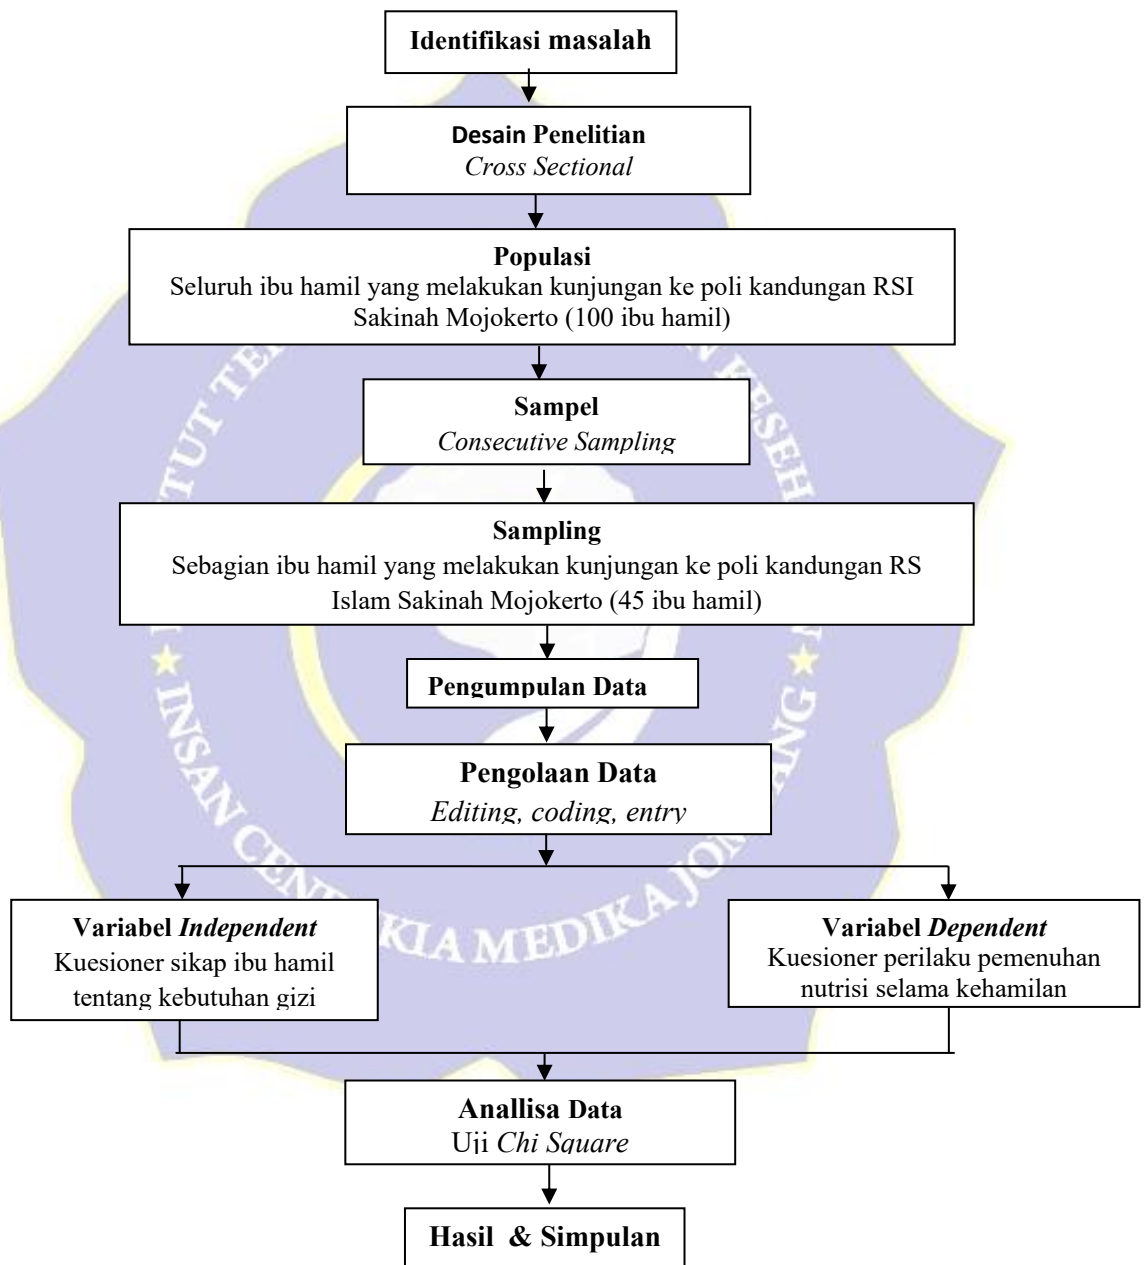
Identifikasi masalah

Desain Penelitian
*Cross Sectional*

Populasi
Seluruh ibu hamil yang melakukan kunjungan ke poli kandungan RSI Sakinah Mojokerto (100 ibu hamil)

Sampel
*Consecutive Sampling*

Sampling
Sebagian ibu hamil yang melakukan kunjungan ke poli kandungan RS Islam Sakinah Mojokerto (45 ibu hamil)

Pengumpulan Data

Pengolaan Data
*Editing, coding, entry*

Variabel *Independent*
Kuesioner sikap ibu hamil tentang kebutuhan gizi

Variabel *Dependent*
Kuesioner perilaku pemenuhan nutrisi selama kehamilan

Anallisa Data
Uji *Chi Square*

Hasil & Simpulan

INSTITUT TEKNOLOGI SAINS DAN KESEHATAN INSAN CENDEKIA MEDIKA JOMBANG